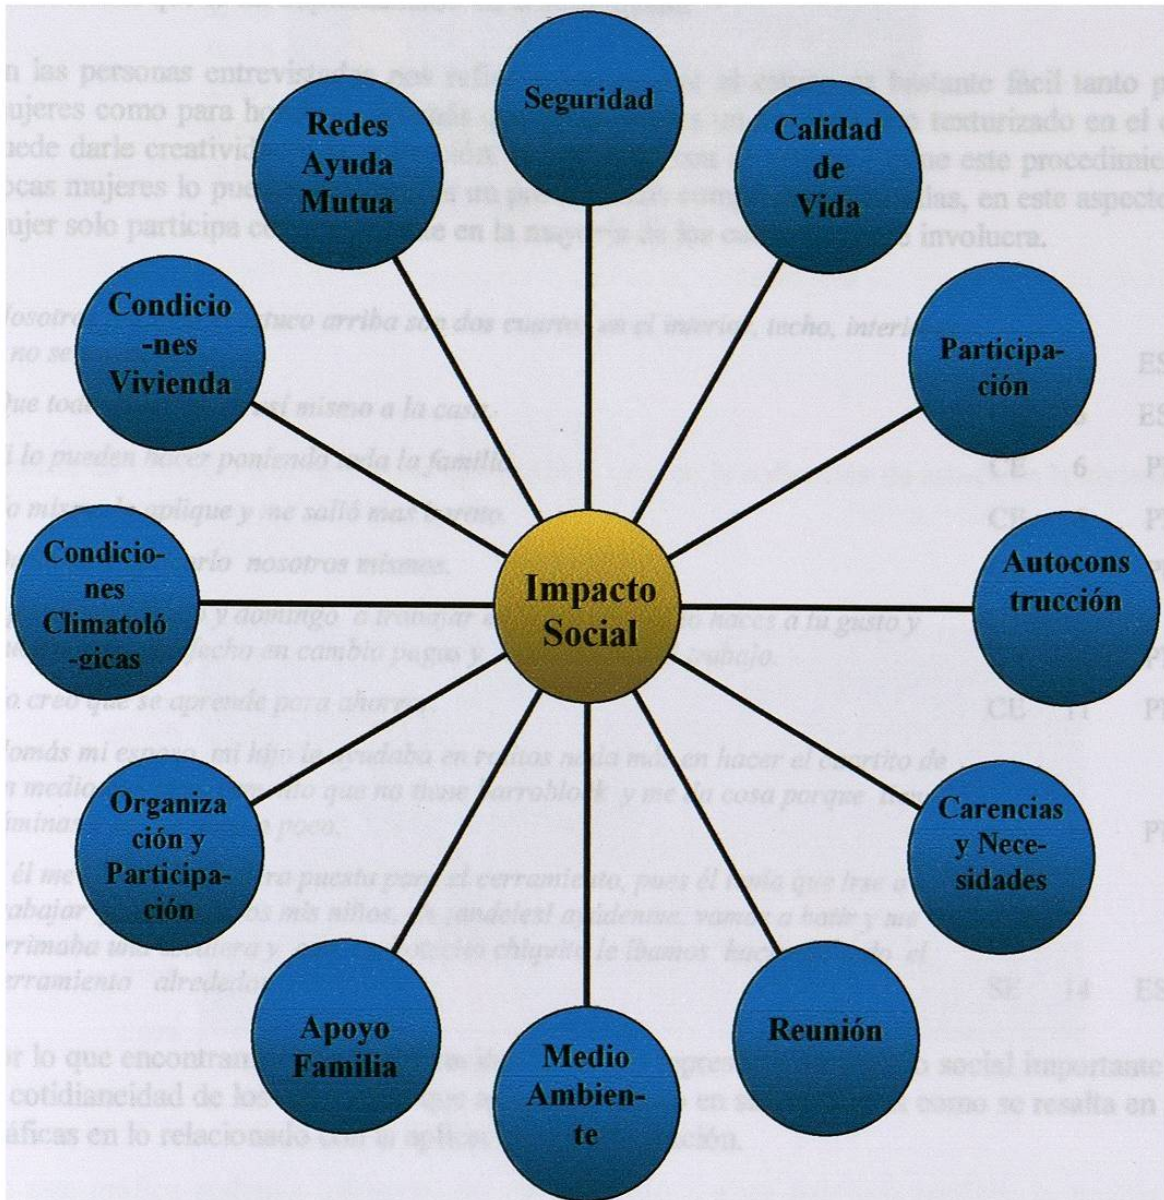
Seguridad

Redes Ayuda Mutua

Calidad de Vida

Condicio-nes Vivienda

Participa-ción

Condicio-nes Climatoló-gicas

Impacto Social

Autocons trucción

Organiza ción y Participa-ción

Carencias y Nece-sidades

Apoyo Familia

Medio Ambien-te

Reunión

n las personas entrevistadas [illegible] bastante fácil tanto p ujeres como para ho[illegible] texturizado en el uede darle creativi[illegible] este procedimie ocas mujeres lo pue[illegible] las, en este aspecto ujer solo participa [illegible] involucra.

CE 6 P

CE 11 P

SE 14 ES

r lo que encontran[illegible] social importante cotidianeidad de los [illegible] como se resalta en áficas en lo relacionado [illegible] ción.